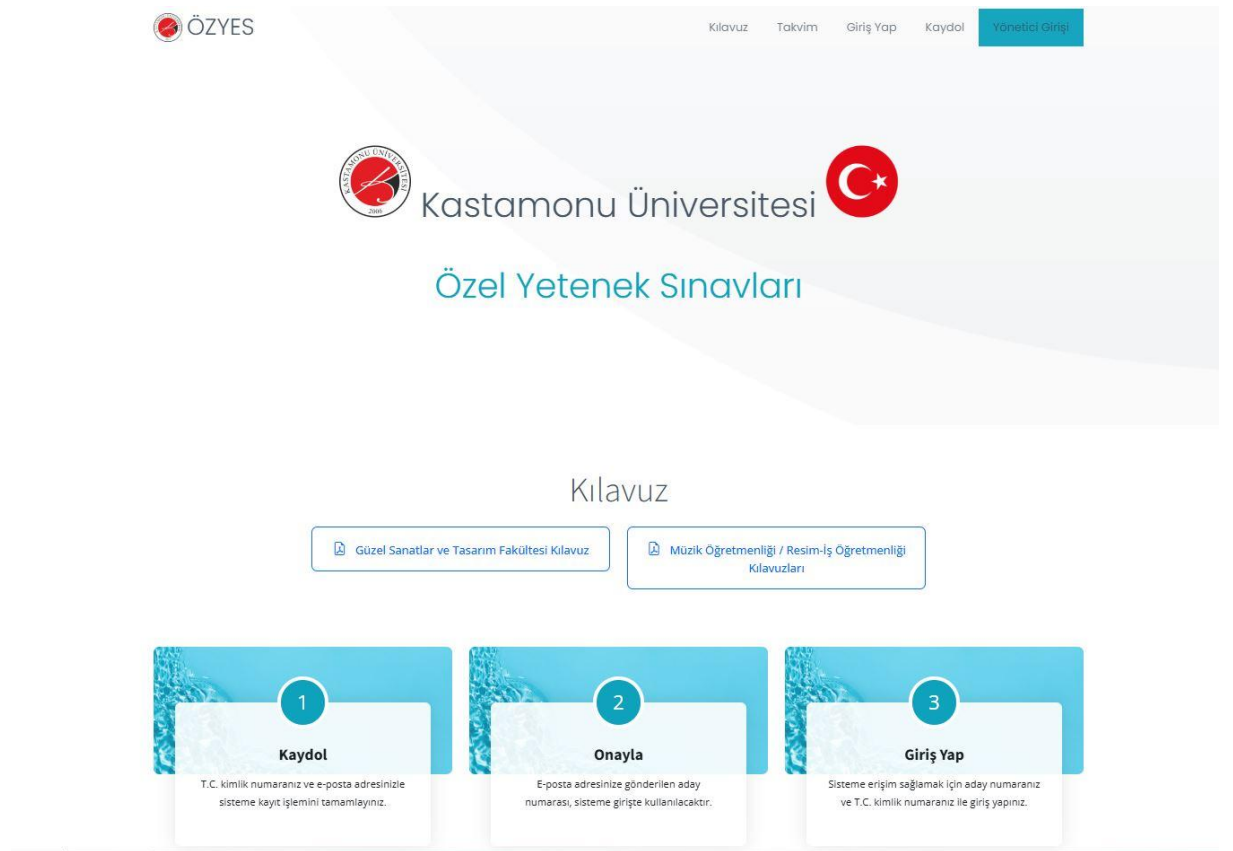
ÖZYES

Kılavuz Takvim Giriş Yap Kaydol Yönetici Girişi

KASTAMONU ÜNİVERSİTESİ 2006

Kastamonu Üniversitesi

Özel Yetenek Sınavları

Kılavuz

Güzel Sanatlar ve Tasarım Fakültesi Kılavuz

Müzik Öğretmenliği / Resim-İş Öğretmenliği Kılavuzları

1

Kaydol

T.C. kimlik numaranız ve e-posta adresinizle sisteme kayıt işlemini tamamlayınız.

2

Onayla

E-posta adresinize gönderilen aday numarası, sisteme girişte kullanılacaktır.

3

Giriş Yap

Sisteme erişim sağlamak için aday numaranız ve T.C. kimlik numaranız ile giriş yapınız.